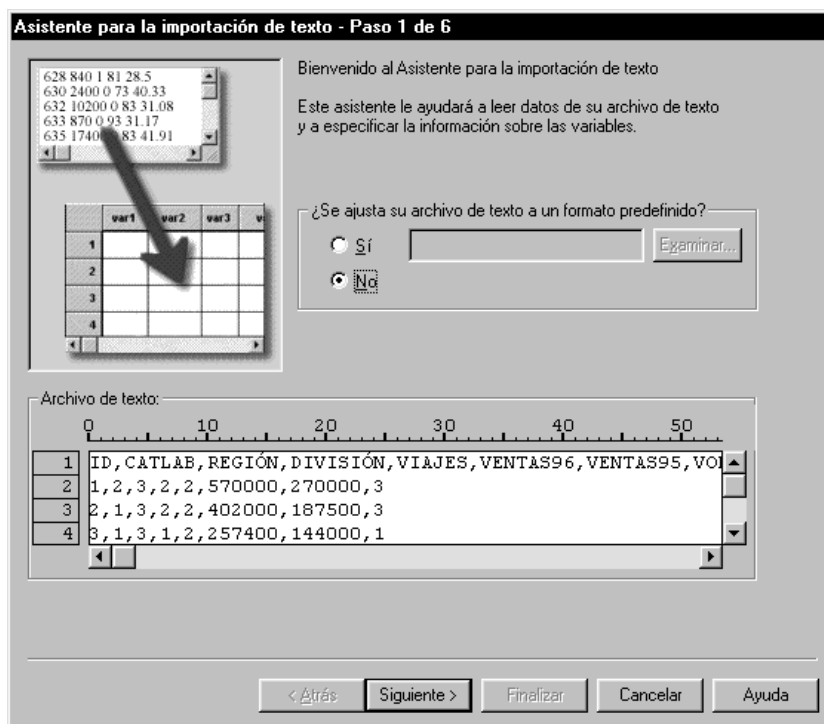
Asistente para la importación de texto - Paso 1 de 6

628 840 1 81 28.5
630 2400 0 73 40.33
632 10200 0 83 31.08
633 870 0 93 31.17
635 1740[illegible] 83 41.91

| | var1 | var2 | var3 | v |
|---|---|---|---|---|
| 1 | | | | |
| 2 | | | | |
| 3 | | | | |
| 4 | | | | |

Bienvenido al Asistente para la importación de texto

Este asistente le ayudará a leer datos de su archivo de texto y a especificar la información sobre las variables.

¿Se ajusta su archivo de texto a un formato predefinido?

Sí

Examinar...

No

Archivo de texto:

0 10 20 30 40 50

1 ID,CATLAB,REGIÓN,DIVISIÓN,VIAJES,VENTAS96,VENTAS95,VO
2 1,2,3,2,2,570000,270000,3
3 2,1,3,2,2,402000,187500,3
4 3,1,3,1,2,257400,144000,1

< Atrás Siguiente > Finalizar Cancelar Ayuda